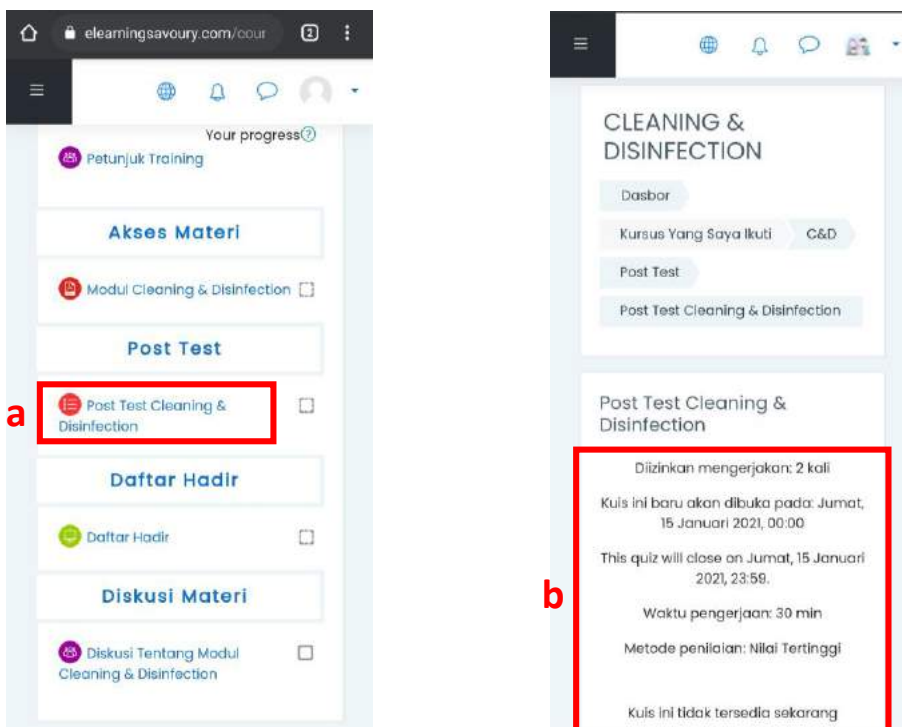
elearningsavoury.com/cour

2

Your progress

Petunjuk Training

Akses Materi

Modul Cleaning & Disinfection

Post Test

a

Post Test Cleaning & Disinfection

Daftar Hadir

Daftar Hadir

Diskusi Materi

Diskusi Tentang Modul Cleaning & Disinfection

CLEANING & DISINFECTION

Dasbor

Kursus Yang Saya Ikuti

C&D

Post Test

Post Test Cleaning & Disinfection

Post Test Cleaning & Disinfection

b

Diizinkan mengerjakan: 2 kali

Kuis ini baru akan dibuka pada: Jumat, 15 Januari 2021, 00:00

This quiz will close on Jumat, 15 Januari 2021, 23:59.

Waktu pengerjaan: 30 min

Metode penilaian: Nilai Tertinggi

Kuis ini tidak tersedia sekarang